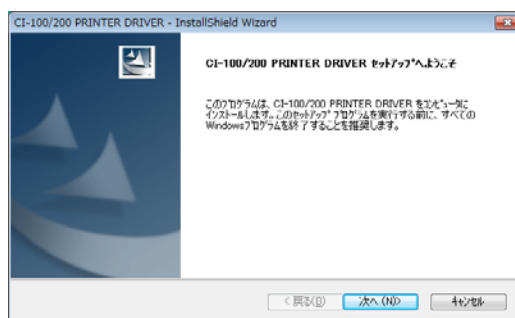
CI-100/200 PRINTER DRIVER - InstallShield Wizard

CI-100/200 PRINTER DRIVER セットアップへようこそ

このプログラムは、CI-100/200 PRINTER DRIVER をコンピュータにインストールします。このセットアップ プログラムを実行する前に、すべてのWindowsプログラムを終了することを推奨します。

< 戻る(B)
次へ (N)>
キャンセル